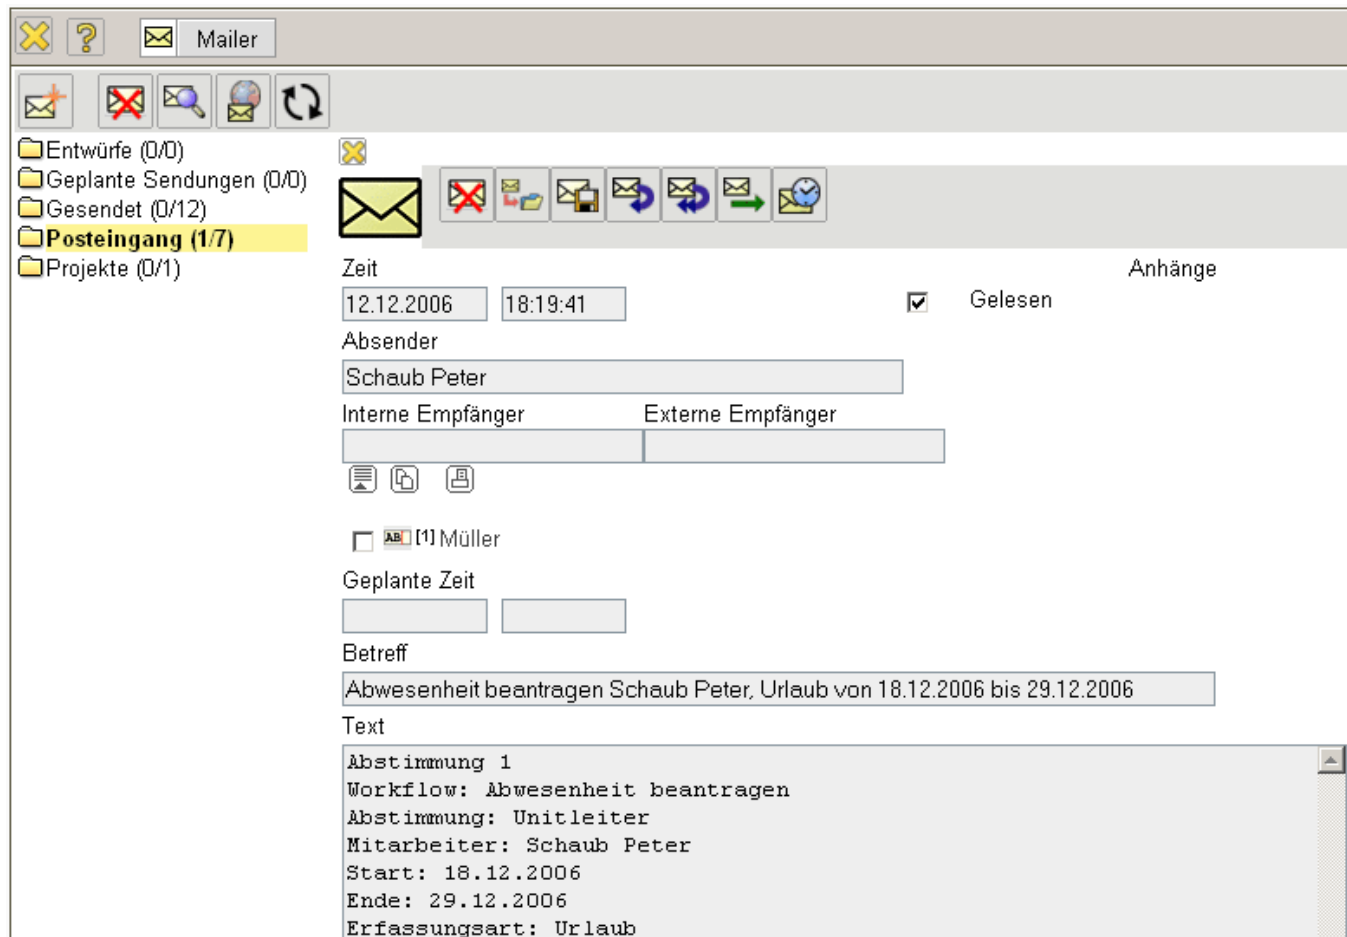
Mailer

Entwürfe (0/0)
Geplante Sendungen (0/0)
Gesendet (0/12)
Posteingang (1/7)
Projekte (0/1)

Zeit
12.12.2006
18:19:41
Anhänge
Gelesen

Absender
Schaub Peter

Interne Empfänger
Externe Empfänger

AB [1] Müller

Geplante Zeit

Betreff
Abwesenheit beantragen Schaub Peter, Urlaub von 18.12.2006 bis 29.12.2006

Text
Abstimmung 1
Workflow: Abwesenheit beantragen
Abstimmung: Unitleiter
Mitarbeiter: Schaub Peter
Start: 18.12.2006
Ende: 29.12.2006
Erfassungsart: Urlaub